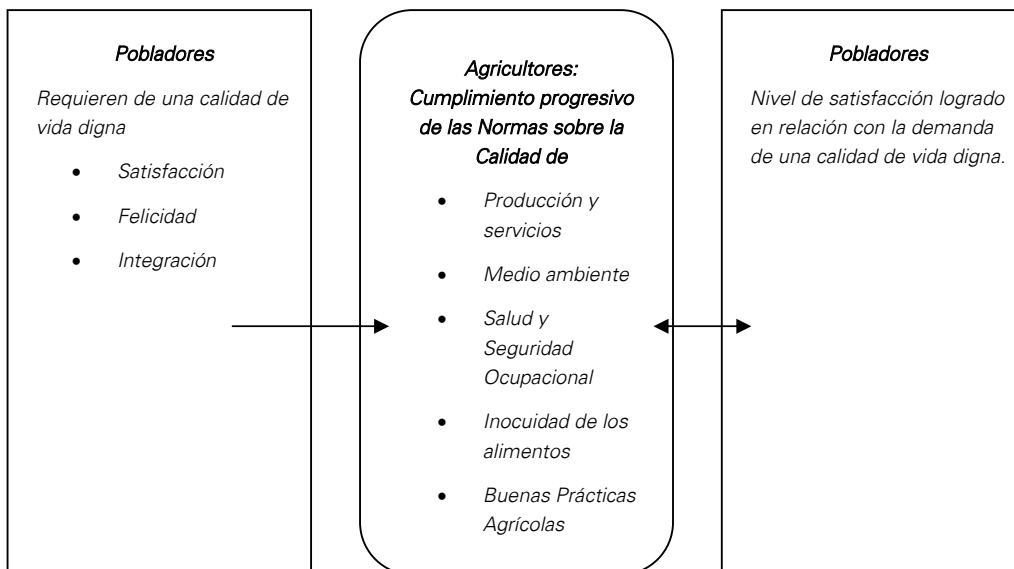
Pobladores

Requieren de una calidad de vida digna

- Satisfacción
- Felicidad
- Integración

Agricultores: Cumplimiento progresivo de las Normas sobre la Calidad de

- Producción y servicios
- Medio ambiente
- Salud y Seguridad Ocupacional
- Inocuidad de los alimentos
- Buenas Prácticas Agrícolas

Pobladores

Nivel de satisfacción logrado en relación con la demanda de una calidad de vida digna.